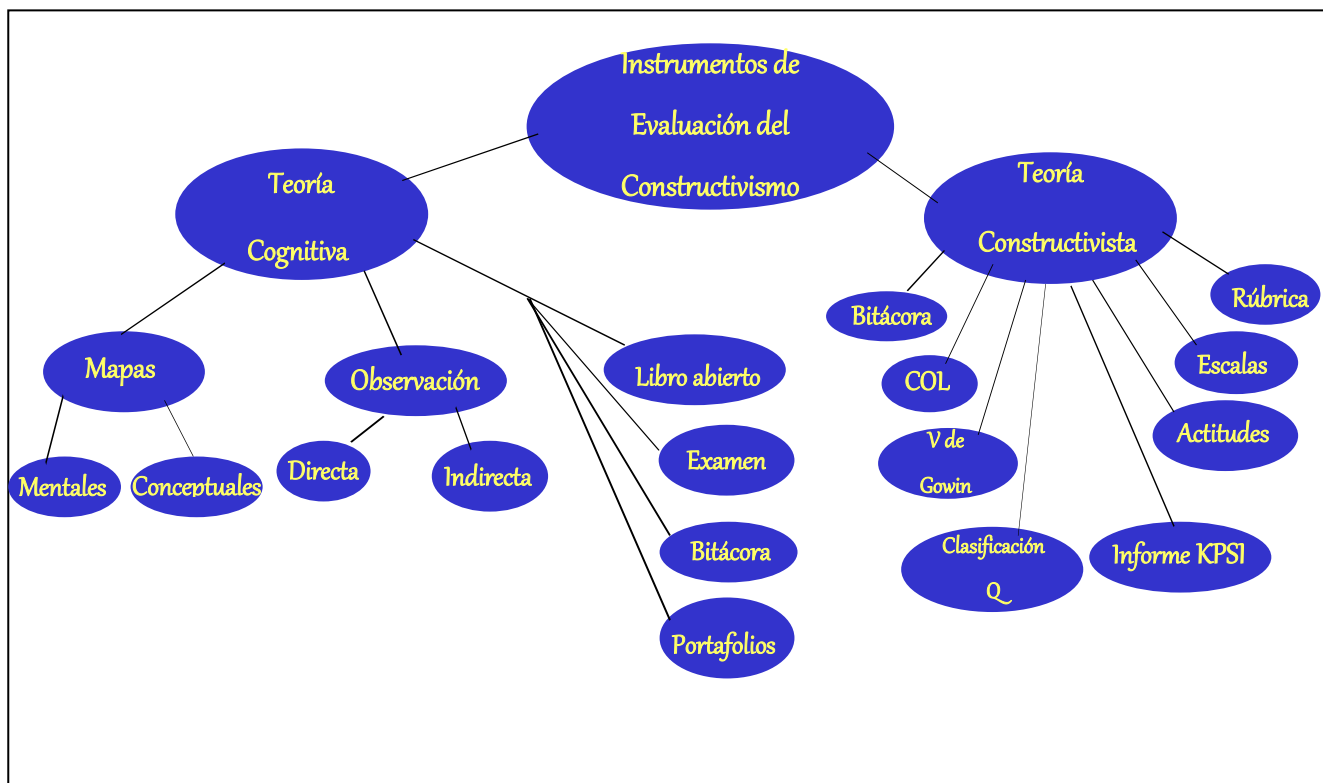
Instrumentos de Evaluación del Constructivismo

Teoría Cognitiva

Mapas

Mentales

Conceptuales

Observación

Directa

Indirecta

Libro abierto

Examen

Bitácora

Portafolios

Teoría Constructivista

Bitácora

COL

V de Gowin

Clasificación Q

Informe KPSI

Actitudes

Escalas

Rúbrica